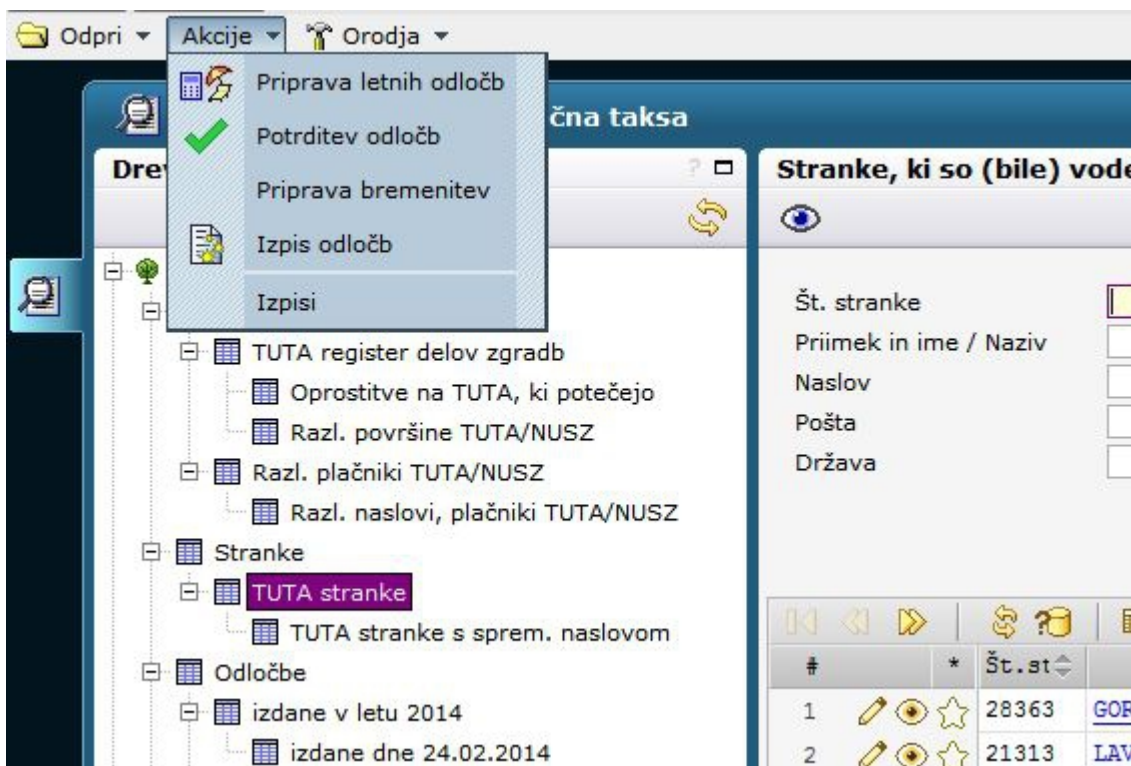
Odpri ▾ Akcije ▾ Orodja ▾

Priprava letnih odločb
Potrditev odločb
Priprava bremenitev
Izpis odločb
Izpisi

čna taksa

Dre

TUTA register delov zgradb
Oprostitve na TUTA, ki potečejo
Razl. površine TUTA/NUSZ
Razl. plačniki TUTA/NUSZ
Razl. naslovi, plačniki TUTA/NUSZ
Stranke
TUTA stranke
TUTA stranke s sprem. naslovom
Odločbe
izdane v letu 2014
izdane dne 24.02.2014

Stranke, ki so (bile) vode

Št. stranke
Priimek in ime / Naziv
Naslov
Pošta
Država

| # | * | Št.st | |
|---|---|---|---|
| 1 | | 28363 | GOR |
| 2 | | 21313 | LAV |